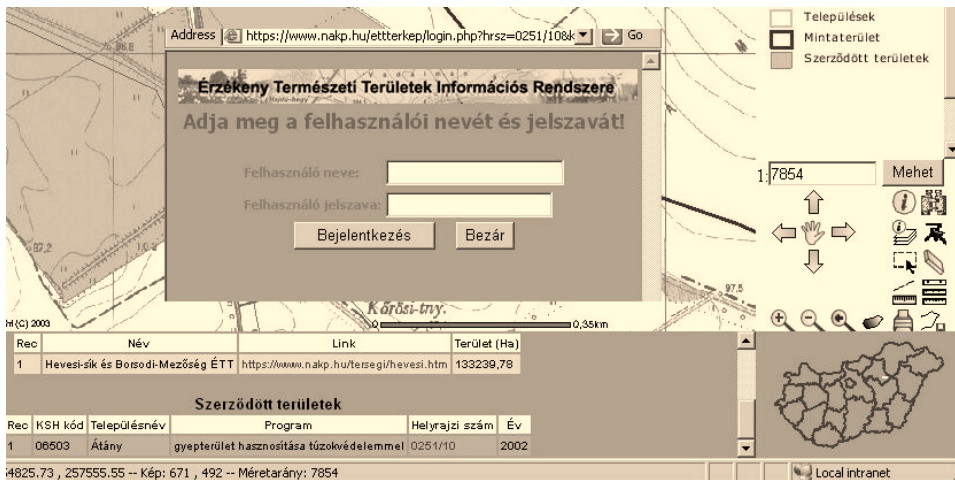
Address https://www.nakp.hu/ettterkep/login.php?hrsz=0251/108 Go

Települések
Mintaterület
Szerződött területek

Érzékeny Természeti Területek Információs Rendszere

Adja meg a felhasználói nevét és jelszavát!

Felhasználó neve:
Felhasználó jelszava:

Bejelentkezés Bezár

1: 7854 Mehet

97,2
97,5
Kőrösi-tny.
(C) 2003
0 0,35km

| Rec | Név | Link | Terület (Ha) |
|---|---|---|---|
| 1 | Hevesi-sík és Borsodi-Mezőség ÉTT | https://www.nakp.hu/tersegi/hevesi.htm | 133239,78 |

Szerződött területek

| Rec | KSH kód | Településnév | Program | Helyrajzi szám | Év |
|---|---|---|---|---|---|
| 1 | 06503 | Átány | gyepterület hasznosítása túzokvédelemmel | 0251/10 | 2002 |

4825.73 , 257555.55 -- Kép: 671 , 492 -- Méretarány: 7854

Local intranet